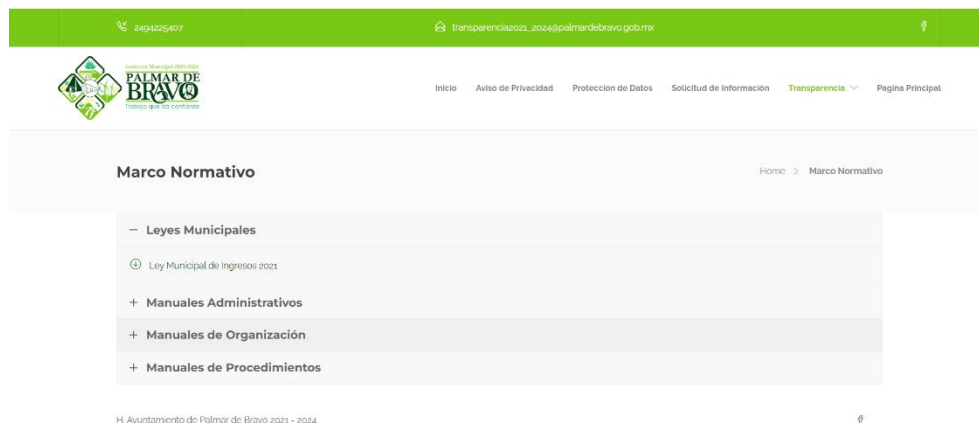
2494225407

transparencia2021_2024@palmardebravo.gob.mx

f

Gobierno Municipal 2021-2024
PALMAR DE BRAVO
Trabajo que da confianza

Inicio Aviso de Privacidad Protección de Datos Solicitud de Información Transparencia Pagina Principal

Marco Normativo

Home > Marco Normativo

− Leyes Municipales

Ley Municipal de Ingresos 2021

+ Manuales Administrativos

+ Manuales de Organización

+ Manuales de Procedimientos

H. Ayuntamiento de Palmar de Bravo 2021 - 2024

f